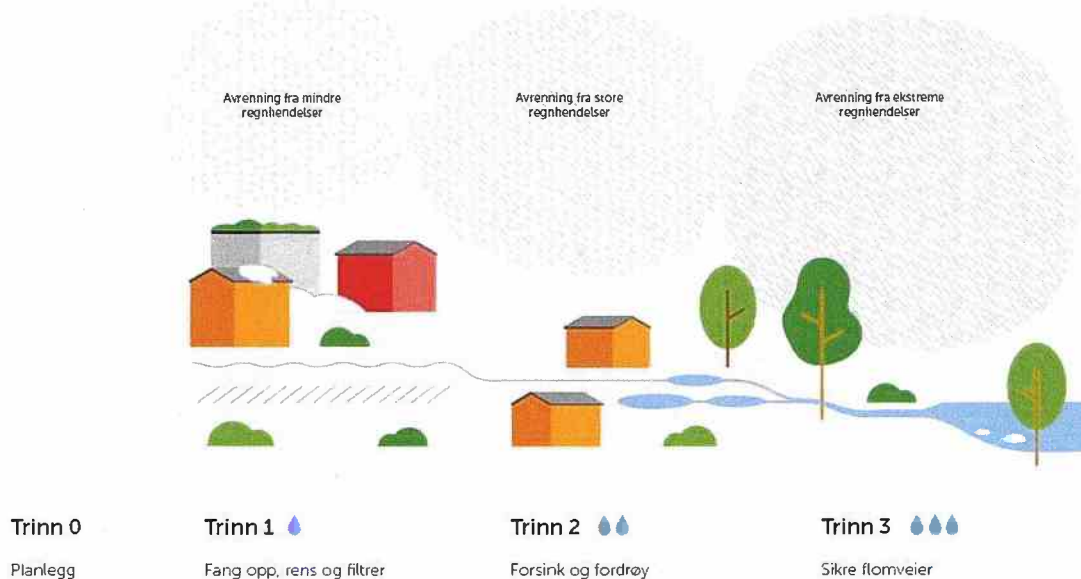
Avrenning fra mindre regnhendelser

Avrenning fra store regnhendelser

Avrenning fra ekstreme regnhendelser

Trinn 0

Planlegg

Trinn 1

Fang opp, rens og filtrer

Trinn 2

Forsink og fordrøy

Trinn 3

Sikre flomveier